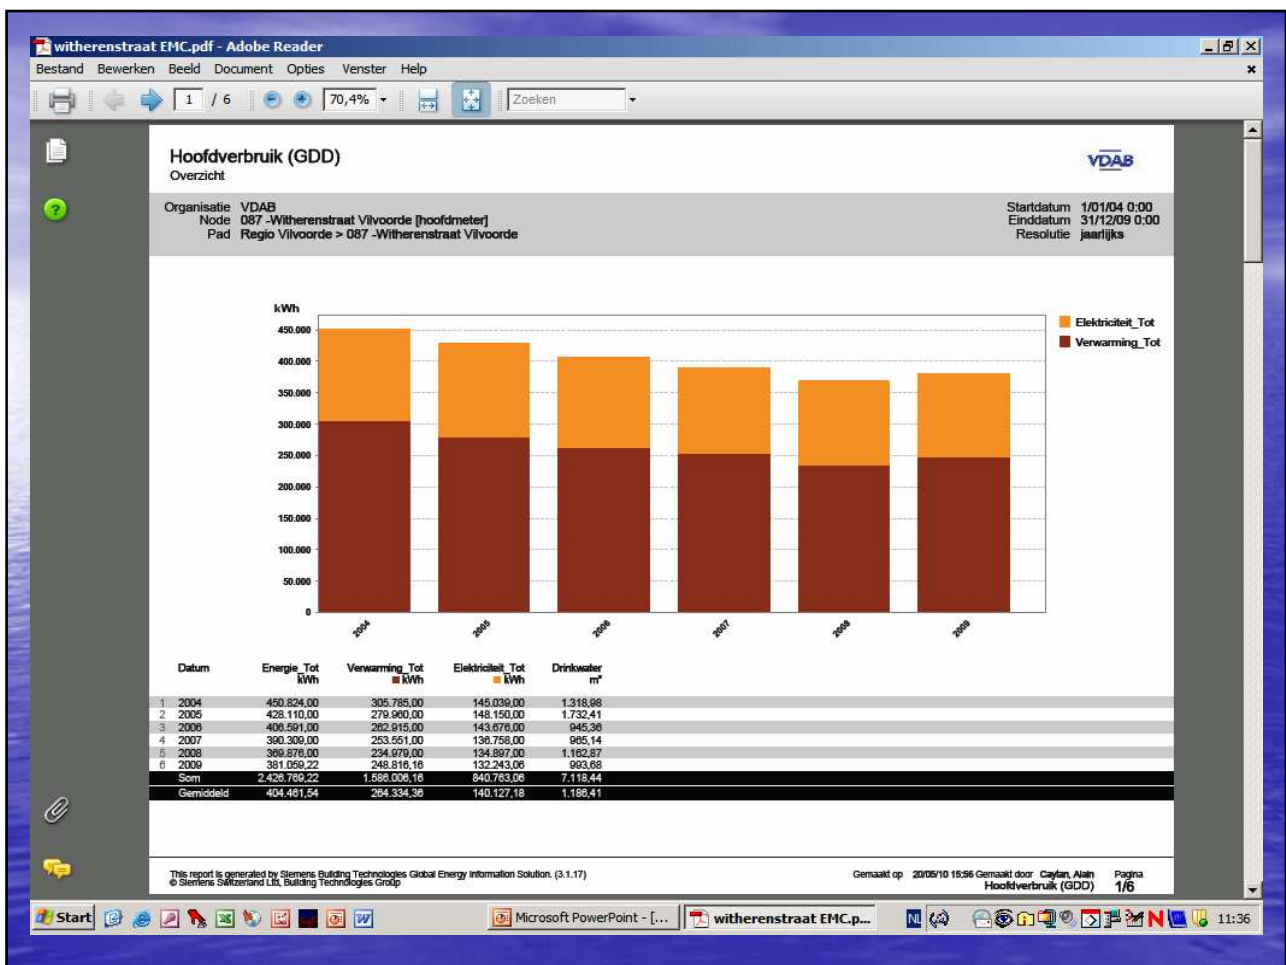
witherenstraat EMC.pdf - Adobe Reader

Bestand Bewerken Beeld Document Opties Venster Help

1 / 6 70,4% Zoeken

Hoofdverbruik (GDD)
Overzicht

VDAB

Organisatie VDAB
Node 087 -Witherenstraat Vilvoorde [hoofdmeter]
Pad Regio Vilvoorde > 087 -Witherenstraat Vilvoorde

Startdatum 1/01/04 0:00
Einddatum 31/12/09 0:00
Resolutie jaarlijks

kWh
450.000
400.000
350.000
300.000
250.000
200.000
150.000
100.000
50.000
0

2004 2005 2006 2007 2008 2009

Elektriciteit_Tot
Verwarming_Tot

| | Datum | Energie_Tot kWh | Verwarming_Tot kWh | Elektriciteit_Tot kWh | Drinkwater m³ |
|---|---|---|---|---|---|
| 1 | 2004 | 450.824,00 | 305.785,00 | 145.039,00 | 1.318,98 |
| 2 | 2005 | 428.110,00 | 279.960,00 | 148.150,00 | 1.732,41 |
| 3 | 2006 | 406.591,00 | 262.915,00 | 143.676,00 | 945,36 |
| 4 | 2007 | 390.309,00 | 253.551,00 | 136.758,00 | 965,14 |
| 5 | 2008 | 369.876,00 | 234.979,00 | 134.897,00 | 1.162,87 |
| 6 | 2009 | 381.059,22 | 248.816,16 | 132.243,06 | 993,68 |
| | Som | 2.426.769,22 | 1.586.006,16 | 840.763,06 | 7.118,44 |
| | Gemiddeld | 404.461,54 | 264.334,36 | 140.127,18 | 1.186,41 |

This report is generated by Siemens Building Technologies Global Energy Information Solution. (3.1.17)
© Siemens Switzerland Ltd, Building Technologies Group

Gemaakt op 20/05/10 15:56 Gemaakt door Caytan, Alain
Hoofdverbruik (GDD)
Pagina 1/6

Start Microsoft PowerPoint - [... witherenstraat EMC.p... NL 11:36